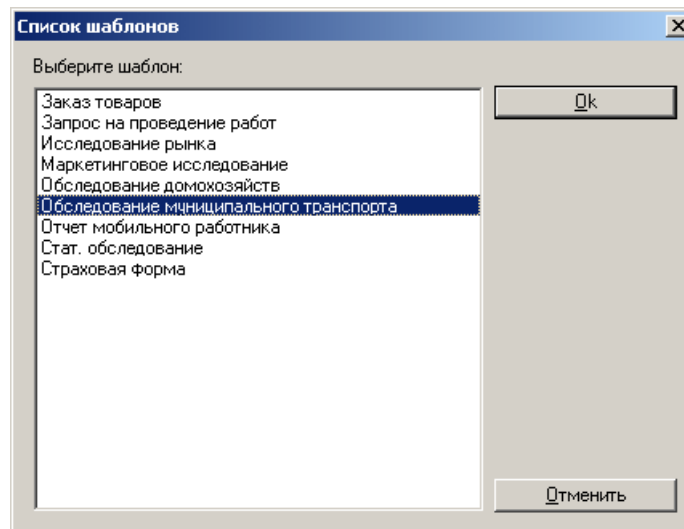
Список шаблонов

X

Выберите шаблон:

Заказ товаров
Запрос на проведение работ
Исследование рынка
Маркетинговое исследование
Обследование домохозяйств
Обследование муниципального транспорта
Отчет мобильного работника
Стат. обследование
Страховая форма

Ok

Отменить